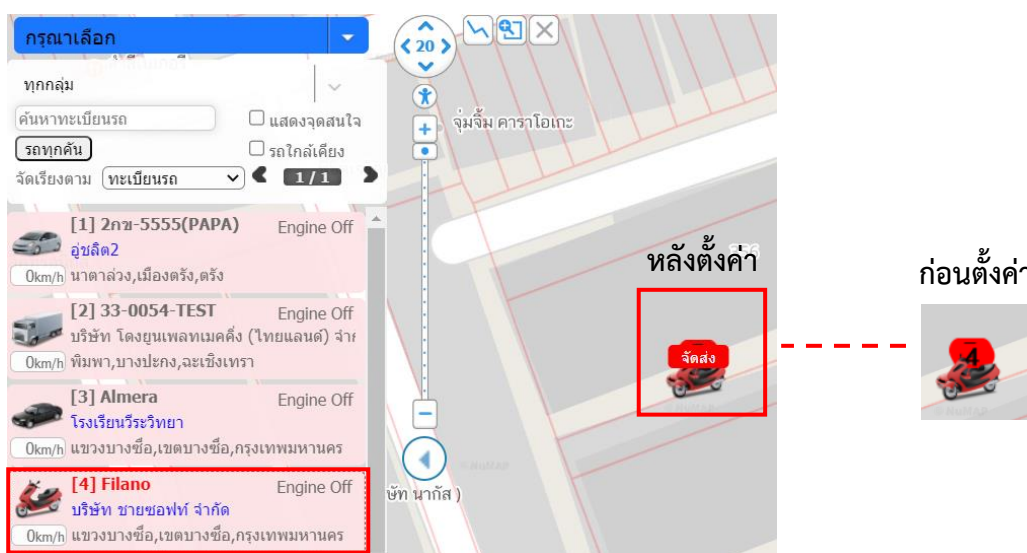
กรุณาเลือก

ทุกกลุ่ม

ค้นหาทะเบียนรถ

แสดงจุดสนใจ

รถทุกคัน

รถใกล้เคียง

จัดเรียงตาม ทะเบียนรถ

1 / 1

[1] 2กข-5555(PAPA) Engine Off
อู่ชลิต2
0km/h นาตาล่วง,เมืองตรัง,ตรัง

[2] 33-0054-TEST Engine Off
บริษัท โดงยูนเพลทเมคคิ่ง (ไทยแลนด์) จำ
0km/h พิมพา,บางปะกง,ฉะเชิงเทรา

[3] Almera Engine Off
โรงเรียนวีระวิทยา
0km/h แขวงบางซื่อ,เขตบางซื่อ,กรุงเทพมหานคร

[4] Filano Engine Off
บริษัท ชายซอฟท์ จำกัด
0km/h แขวงบางซื่อ,เขตบางซื่อ,กรุงเทพมหานคร

20

จุ่มจิ้ม คาราโอเกะ

ษัท นากัส )

หลังตั้งค่า

จัดส่ง

ก่อนตั้งค่า

4